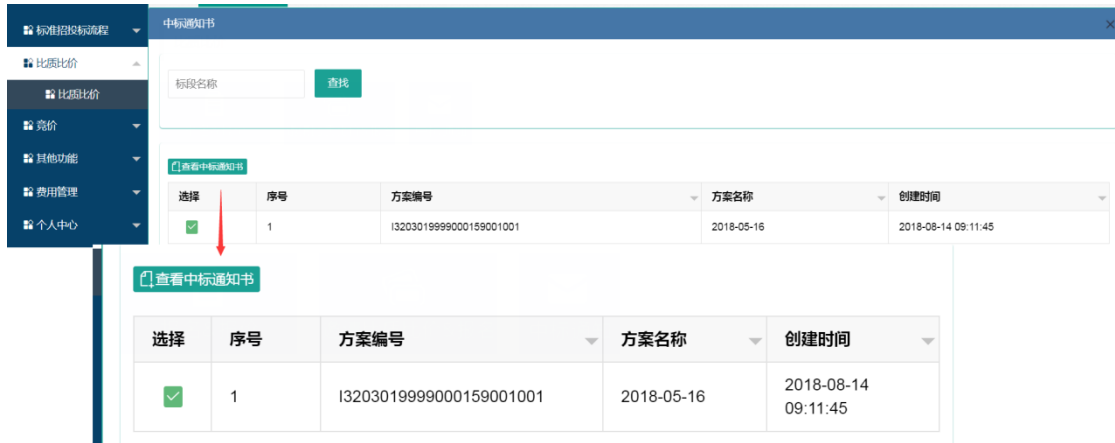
标准招投标流程
比质比价
比质比价
竞价
其他功能
费用管理
个人中心

中标通知书

标段名称
查找

查看中标通知书

| 选择 | 序号 | 方案编号 | 方案名称 | 创建时间 |
|---|---|---|---|---|
| ✓ | 1 | I320301999900015900 1001 | 2018-05-16 | 2018-08-14 09:11:45 |

查看中标通知书

| 选择 | 序号 | 方案编号 | 方案名称 | 创建时间 |
|---|---|---|---|---|
| ✓ | 1 | I3203019999000159001001 | 2018-05-16 | 2018-08-14 09:11:45 |